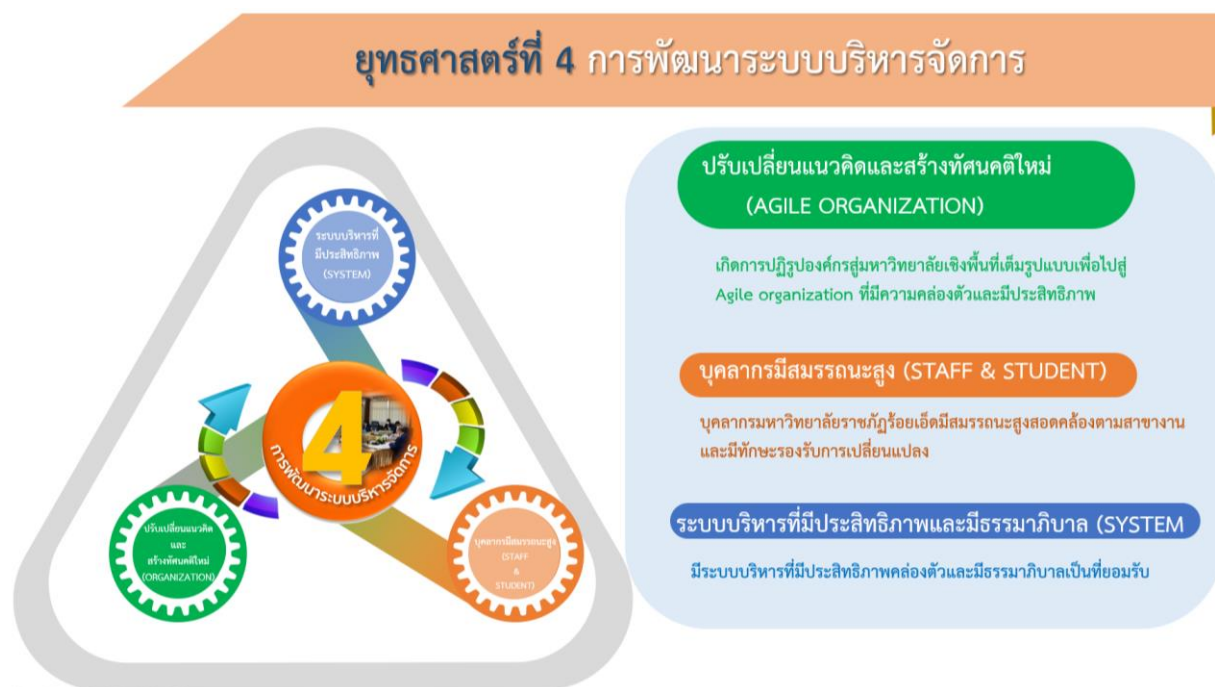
ยุทธศาสตร์ที่ 4 การพัฒนาระบบบริหารจัดการ

ระบบบริหารที่มีประสิทธิภาพ (SYSTEM)

4

การพัฒนาระบบบริหารจัดการ

ปรับเปลี่ยนแนวคิดและสร้างทัศนคติใหม่ (ORGANIZATION)

บุคลากรมีสมรรถนะสูง (STAFF & STUDENT)

ปรับเปลี่ยนแนวคิดและสร้างทัศนคติใหม่ (AGILE ORGANIZATION)

เกิดการปฏิรูปองค์กรสู่มหาวิทยาลัยเชิงพื้นที่เต็มรูปแบบเพื่อไปสู่ Agile organization ที่มีความคล่องตัวและมีประสิทธิภาพ

บุคลากรมีสมรรถนะสูง (STAFF & STUDENT)

บุคลากรมหาวิทยาลัยราชภัฏร้อยเอ็ดมีสมรรถนะสูงสอดคล้องตามสาขางานและมีทักษะรองรับการเปลี่ยนแปลง

ระบบบริหารที่มีประสิทธิภาพและมีธรรมาภิบาล (SYSTEM

มีระบบบริหารที่มีประสิทธิภาพคล่องตัวและมีธรรมาภิบาลเป็นที่ยอมรับ